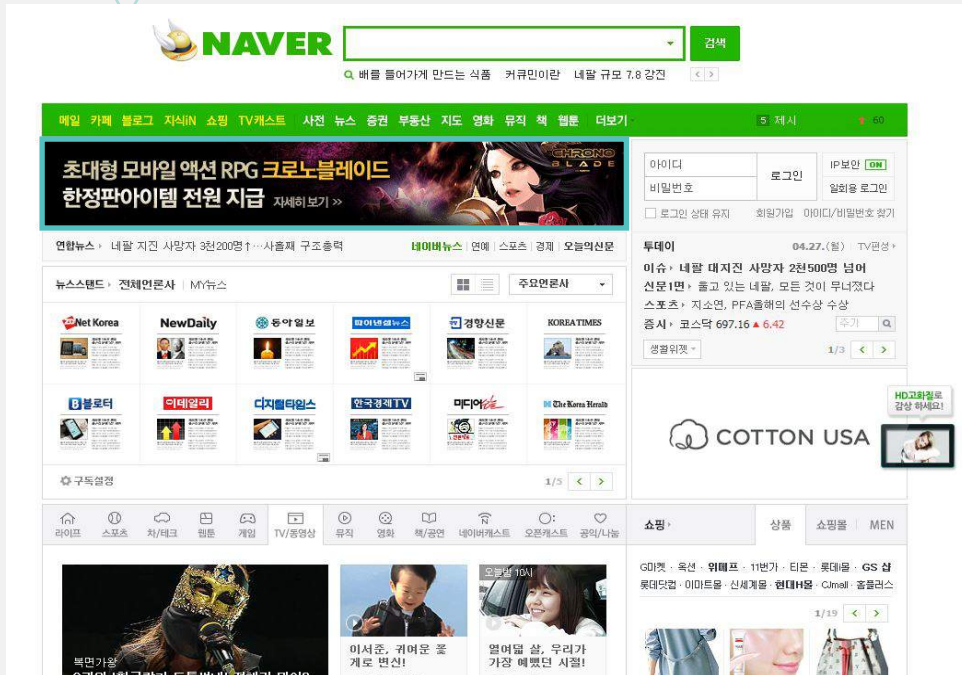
NAVER

검색

배를 들어가게 만드는 식품 커큐민이란 네팔 규모 7.8 강진

메일 카페 블로그 지식iN 쇼핑 TV캐스트 사전 뉴스 증권 부동산 지도 영화 뮤직 책 웹툰 더보기

5 제시 60

초대형 모바일 액션 RPG 크로노블레이드
한정판아이템 전원 지급 자세히 보기 »

CHRONO BLADE

아이디
비밀번호
로그인
IP보안 ON
일회용 로그인
로그인 상태 유지 회원가입 아이디/비밀번호 찾기

연합뉴스 › 네팔 지진 사망자 3천200명↑…사흘째 구조총력
네이버뉴스 | 연예 | 스포츠 | 경제 | 오늘의신문

뉴스스탠드 › 전체언론사 MY뉴스
주요언론사

Net Korea
NewDaily
동아일보
파이낸셜뉴스
경향신문
KOREA TIMES
블로터
이데일리
디지털타임스
한국경제TV
미디어스
The Korea Herald

구독설정
1/5

투데이 04.27.(월) TV편성
이슈 › 네팔 대지진 사망자 2천500명 넘어
신문1면 › 울고 있는 네팔, 모든 것이 무너졌다
스포츠 › 지소연, PFA올해의 선수상 수상
증시 › 코스닥 697.16 ▲6.42
주가
생활위젯
1/3

COTTON USA

HD고화질로 감상 하세요!

라이프 스포츠 차/테크 웹툰 게임 TV/동영상 뮤직 영화 책/공연 네이버캐스트 오픈캐스트 공익/나눔

쇼핑 상품 쇼핑몰 MEN
G마켓 · 옥션 · 위메프 · 11번가 · 티몬 · 롯데닷컴 · GS 샵
롯데닷컴 · 이마트몰 · 신세계몰 · 현대H몰 · CJmall · 홈플러스
1/19

복면가왕

이서준, 귀여운 꽃계로 변신!

오늘밤 10시
열여덟 살, 우리가 가장 예뻤던 시절!